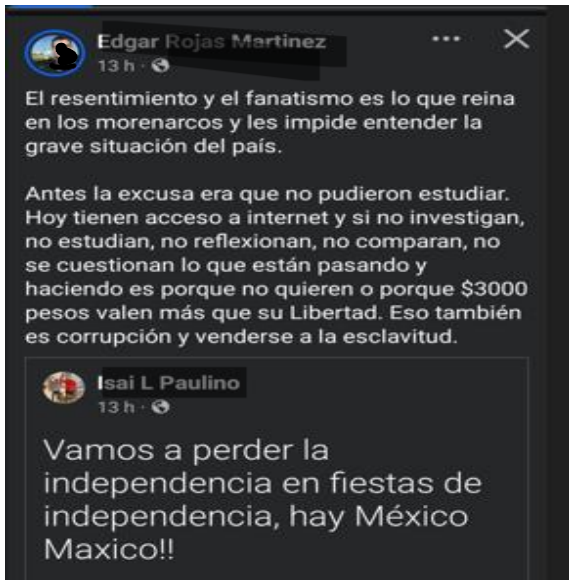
Edgar Rojas Martinez
13 h ·

El resentimiento y el fanatismo es lo que reina en los morenarcos y les impide entender la grave situación del país.

Antes la excusa era que no pudieron estudiar. Hoy tienen acceso a internet y si no investigan, no estudian, no reflexionan, no comparan, no se cuestionan lo que están pasando y haciendo es porque no quieren o porque $3000 pesos valen más que su Libertad. Eso también es corrupción y venderse a la esclavitud.

Isai L Paulino
13 h ·

Vamos a perder la independencia en fiestas de independencia, hay México Maxico!!